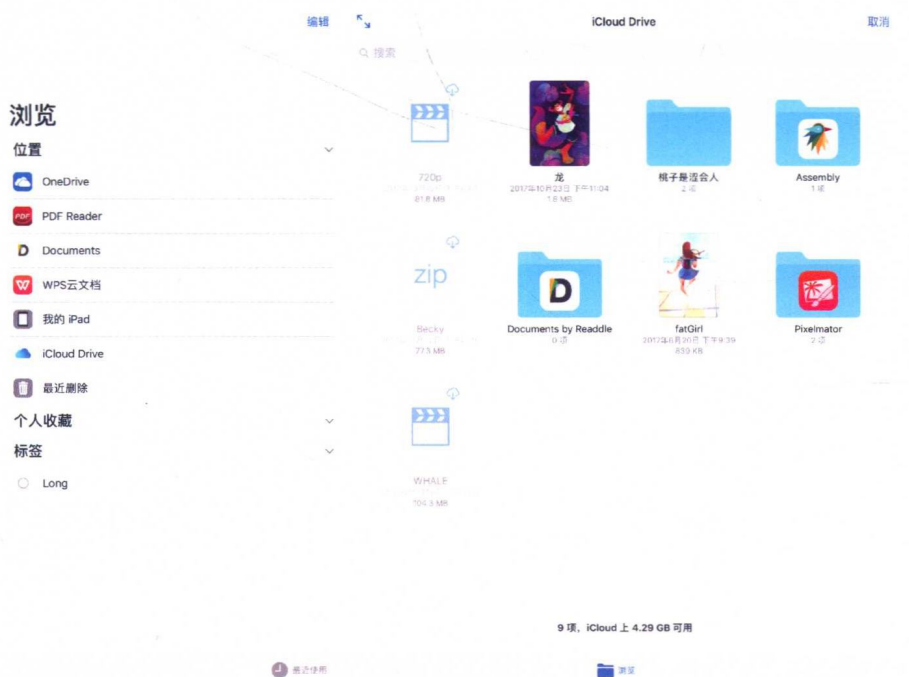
编辑

浏览

位置

OneDrive

PDF Reader

Documents

WPS云文档

我的 iPad

iCloud Drive

最近删除

个人收藏

标签

Long

搜索

iCloud Drive

取消

720p

81.8 MB

龙

2017年10月23日 下午11:04

1.8 MB

桃子最好会人

2 项

Assembly

1 项

zip

Becky

773 MB

Documents by Readdle

0 项

fatGirl

2017年8月20日 下午9:39

830 KB

Pixelmator

2 项

WHALE

704.9 MB

9 项，iCloud 上 4.29 GB 可用

最近使用

浏览